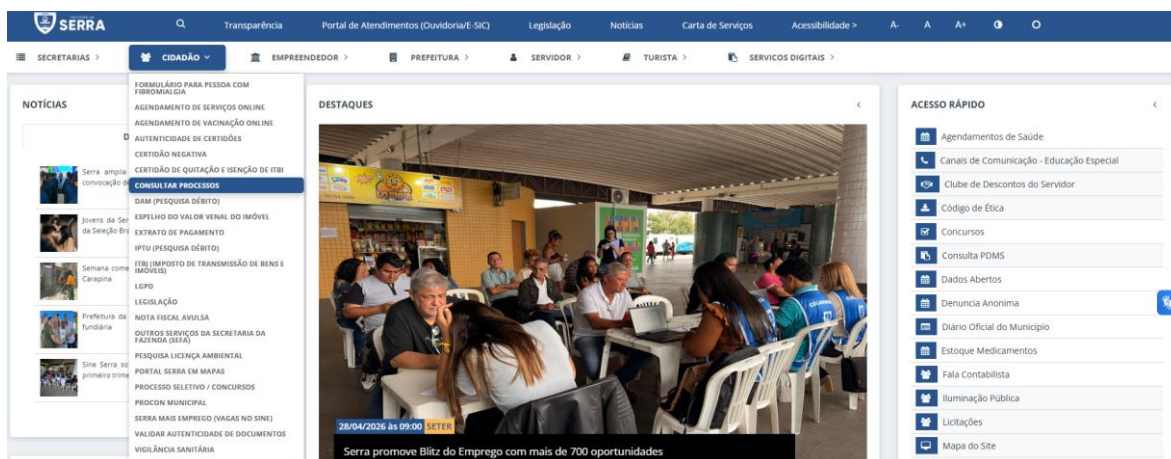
SERRA

Transparência Portal de Atendimentos (Ouvidoria/E-SIC) Legislação Notícias Carta de Serviços Acessibilidade > A- A A+

SECRETARIAS > CIDADÃO EMPREENDEDOR > PREFEITURA > SERVIDOR > TURISTA > SERVIÇOS DIGITAIS >

FORMULÁRIO PARA PESSOA COM FIBROMIALGIA
AGENDAMENTO DE SERVIÇOS ONLINE
AGENDAMENTO DE VACINAÇÃO ONLINE
AUTENTICIDADE DE CERTIDÕES
CERTIDÃO NEGATIVA
CERTIDÃO DE QUITAÇÃO E ISENÇÃO DE ITBI
CONSULTAR PROCESSOS
DAM (PESQUISA DÉBITO)
ESPELHO DO VALOR VENAL DO IMÓVEL
EXTRATO DE PAGAMENTO
IPTU (PESQUISA DÉBITO)
ITBI (IMPOSTO DE TRANSMISSÃO DE BENS E IMÓVEIS)
LGPD
LEGISLAÇÃO
NOTA FISCAL AVULSA
OUTROS SERVIÇOS DA SECRETARIA DA FAZENDA (SEFA)
PESQUISA LICENÇA AMBIENTAL
PORTAL SERRA EM MAPAS
PROCESSO SELETIVO / CONCURSOS
PROCON MUNICIPAL
SERRA MAIS EMPREGO (VAGAS NO SINE)
VALIDAR AUTENTICIDADE DE DOCUMENTOS
VIGILÂNCIA SANITÁRIA

NOTÍCIAS

D

Serra amplia convocação d

Jovens da Se da Seleção Br

Semana come Carapina

Prefeitura da fundiária

Sine Serra so primeiro trime

DESTAQUES

28/04/2026 às 09:00 SETER

Serra promove Blitz do Emprego com mais de 700 oportunidades

ACESSO RÁPIDO

Agendamentos de Saúde
Canais de Comunicação - Educação Especial
Clube de Descontos do Servidor
Código de Ética
Concursos
Consulta PDMS
Dados Abertos
Denuncia Anonima
Diário Oficial do Município
Estoque Medicamentos
Fala Contabilista
Iluminação Pública
Licitações
Mapa do Site